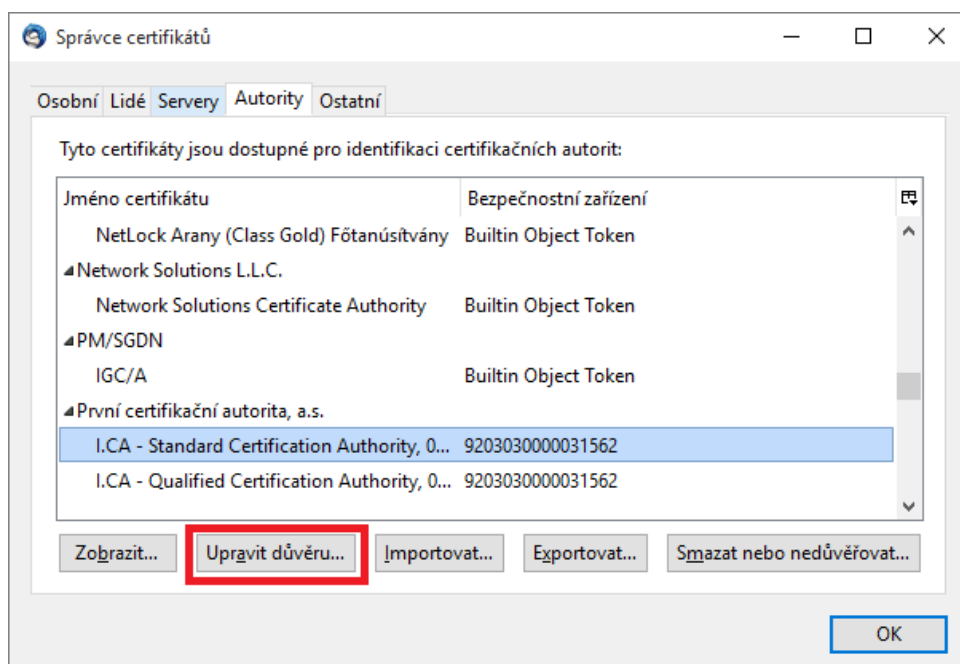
Správce certifikátů

Osobní Lidé Servery Autority Ostatní

Tyto certifikáty jsou dostupné pro identifikaci certifikačních autorit:

| Jméno certifikátu | Bezpečnostní zařízení |
|---|---|
| NetLock Arany (Class Gold) Főtanúsítvány | Builtin Object Token |
| Network Solutions L.L.C. | |
| Network Solutions Certificate Authority | Builtin Object Token |
| PM/SGDN | |
| IGC/A | Builtin Object Token |
| První certifikační autorita, a.s. | |
| I.CA - Standard Certification Authority, 0... | 9203030000031562 |
| I.CA - Qualified Certification Authority, 0... | 9203030000031562 |

Zobrazit... Upravit důvěru... Importovat... Exportovat... Smazat nebo nedůvěřovat...

OK